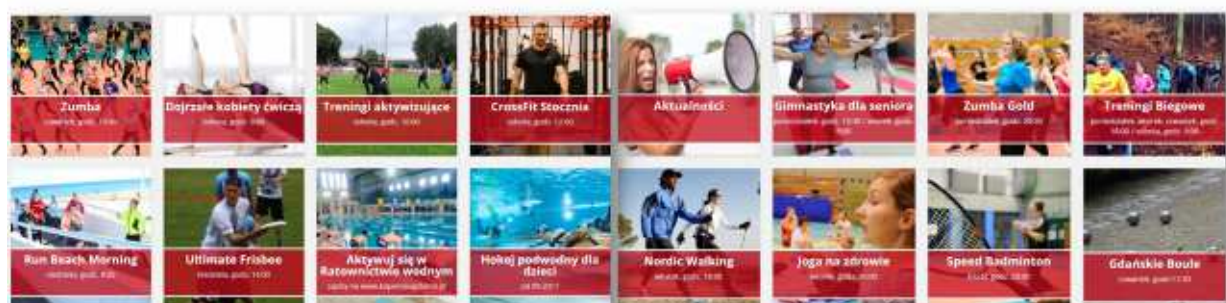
Zumba
czwartek, godz. 19:00

Dojrzałe kobiety ćwiczą
sobota, godz. 9:00

Treningi aktywizujące
sobota, godz. 10:00

CrossFit Stocznia
sobota, godz. 12:00

Aktualności

Gimnastyka dla seniora
poniedziałek, godz. 10:00 / środa, godz. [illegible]

Zumba Gold
poniedziałek, godz. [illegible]

Treningi Biegowe
poniedziałek, wtorek, środa, czwartek, godz. 18:00 / sobota, godz. 9:00

Run Beach Morning
niedziela, godz. 8:00

Ultimate Frisbee
niedziela, godz. 16:00

Aktywuj się w Ratownictwie wodnym
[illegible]

Hokej podwodny dla dzieci
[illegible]

Nordic Walking
sobota, godz. 10:00

Joga na zdrowie
wtorek, godz. 20:00

Speed Badminton
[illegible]

Gdańskie Boule
czwartek, godz. 17:00